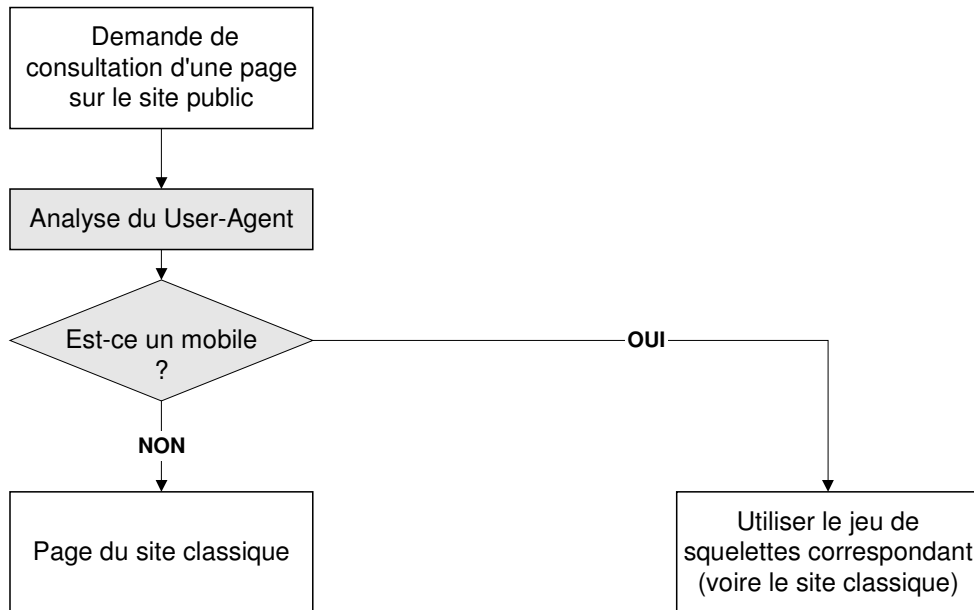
Demande de consultation d'une page sur le site public

Analyse du User-Agent

Est-ce un mobile ?

OUI

NON

Page du site classique

Utiliser le jeu de squelettes correspondant (voire le site classique)